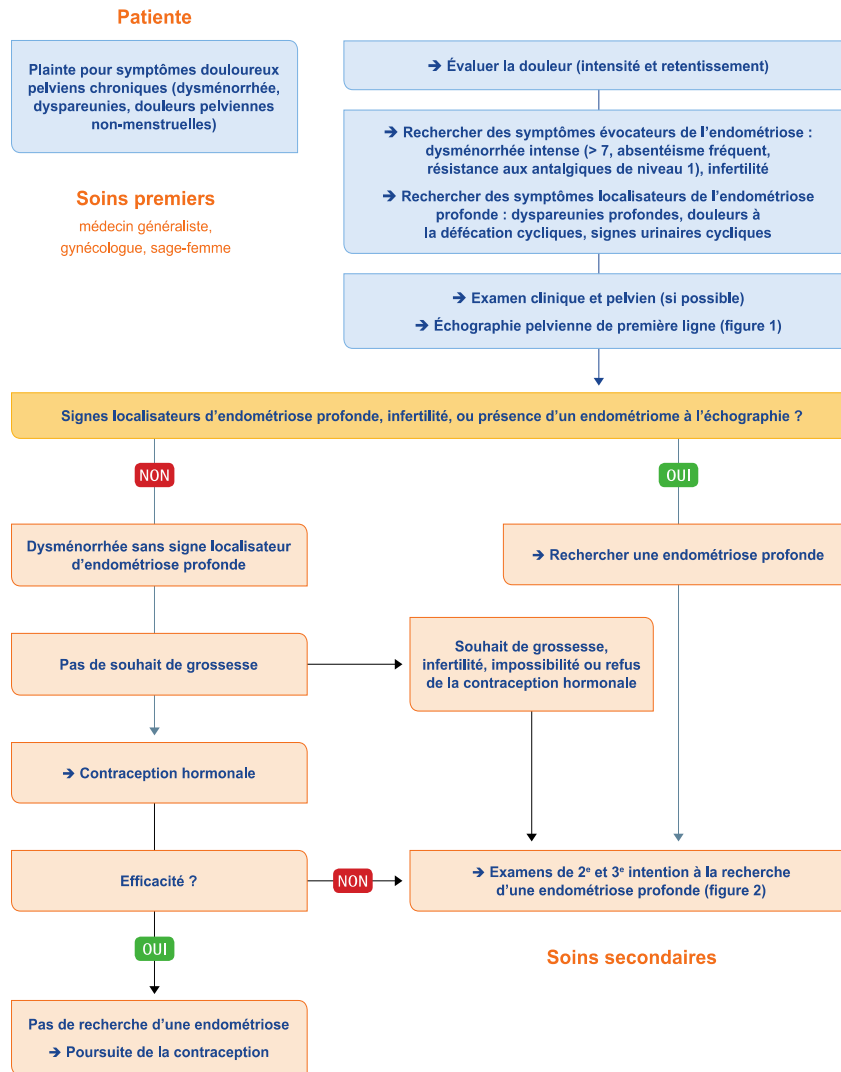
Patiente

Plainte pour symptômes douloureux pelviens chroniques (dysménorrhée, dyspareunies, douleurs pelviennes non-menstruelles)

Soins premiers
médecin généraliste, gynécologue, sage-femme

➔ Évaluer la douleur (intensité et retentissement)

➔ Rechercher des symptômes évocateurs de l'endométriose : dysménorrhée intense (> 7, absentéisme fréquent, résistance aux antalgiques de niveau 1), infertilité

➔ Rechercher des symptômes localisateurs de l'endométriose profonde : dyspareunies profondes, douleurs à la défécation cycliques, signes urinaires cycliques

➔ Examen clinique et pelvien (si possible)

➔ Échographie pelvienne de première ligne (figure 1)

Signes localisateurs d'endométriose profonde, infertilité, ou présence d'un endométriome à l'échographie ?

NON

OUI

Dysménorrhée sans signe localisateur d'endométriose profonde

➔ Rechercher une endométriose profonde

Pas de souhait de grossesse

Souhait de grossesse, infertilité, impossibilité ou refus de la contraception hormonale

➔ Contraception hormonale

Efficacité ?

NON

➔ Examens de 2$^e$ et 3$^e$ intention à la recherche d'une endométriose profonde (figure 2)

OUI

Soins secondaires

Pas de recherche d'une endométriose
➔ Poursuite de la contraception